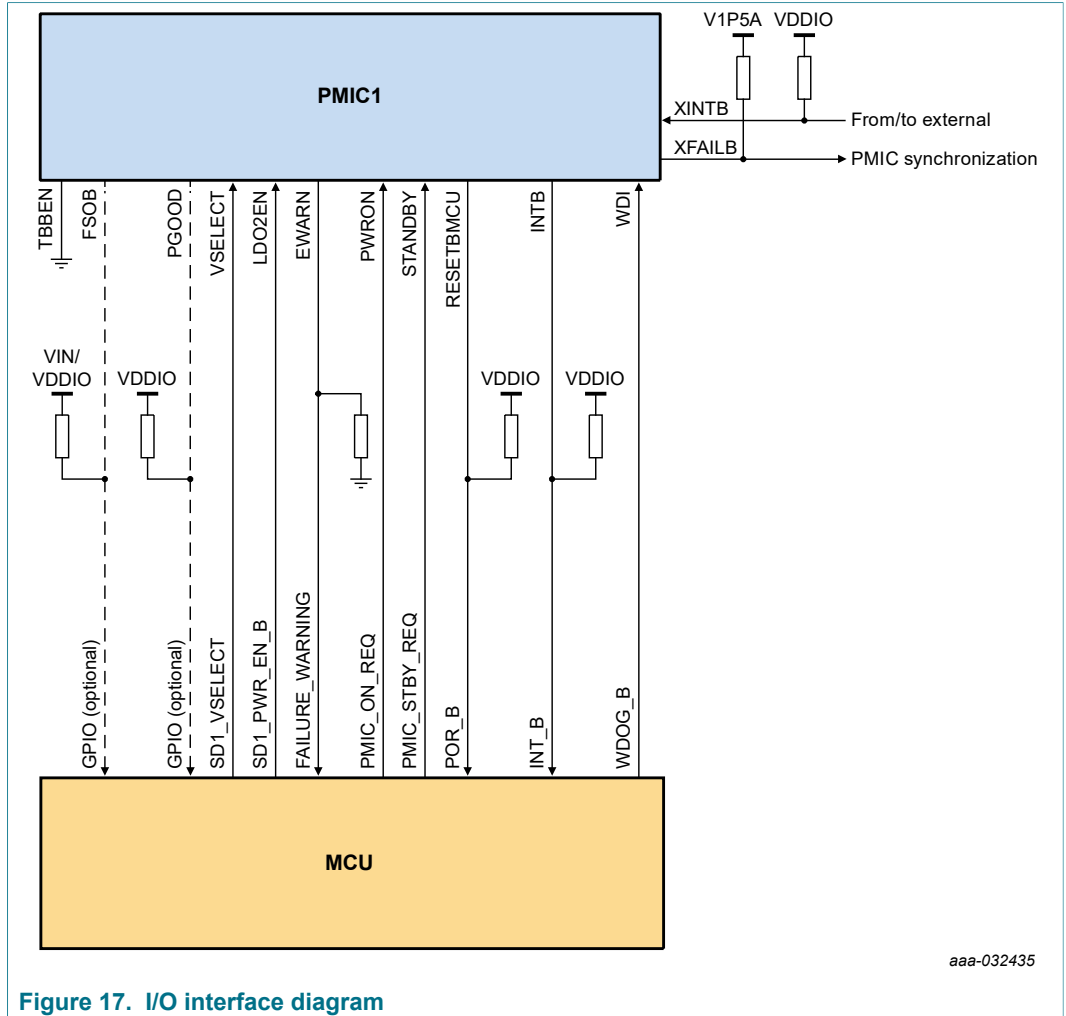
V1P5A VDDIO

PMIC1

XINTB

From/to external

XFAILB

PMIC synchronization

TBBEN

FSOB

PGOOD

VSELECT

LDO2EN

EWARN

PWRON

STANDBY

RESETBMCU

INTB

WDI

VIN/ VDDIO

VDDIO

VDDIO

VDDIO

GPIO (optional)

GPIO (optional)

SD1_VSELECT

SD1_PWR_EN_B

FAILURE_WARNING

PMIC_ON_REQ

PMIC_STBY_REQ

POR_B

INT_B

WDOG_B

MCU

aaa-032435

Figure 17. I/O interface diagram